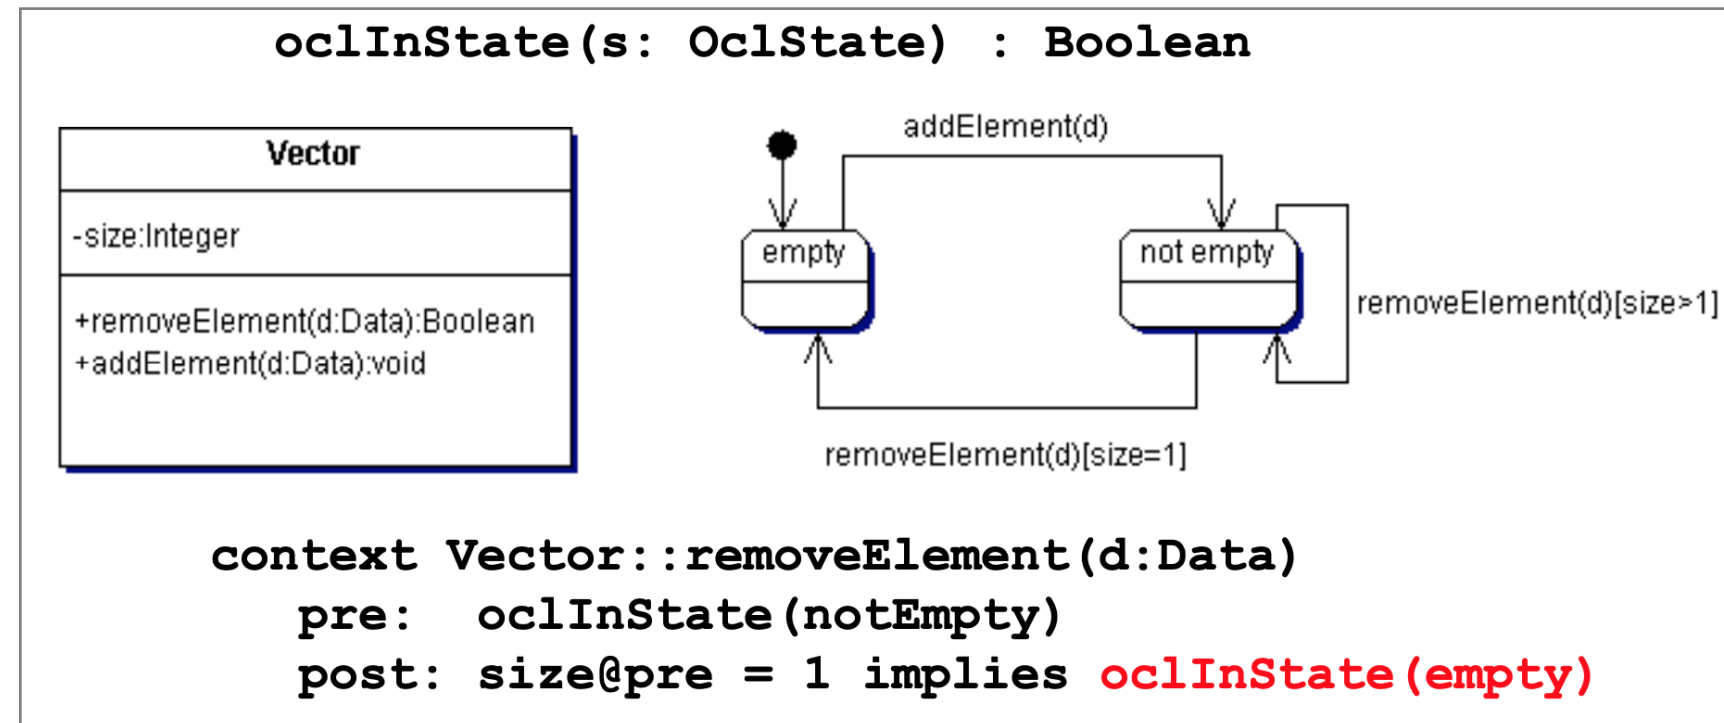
oclInState(s: OclState) : Boolean

Vector

-size:Integer

+removeElement(d:Data):Boolean
+addElement(d:Data):void

addElement(d)

empty

not empty

removeElement(d)[size>1]

removeElement(d)[size=1]

context Vector::removeElement(d:Data)
pre: oclInState(notEmpty)
post: size@pre = 1 implies oclInState(empty)